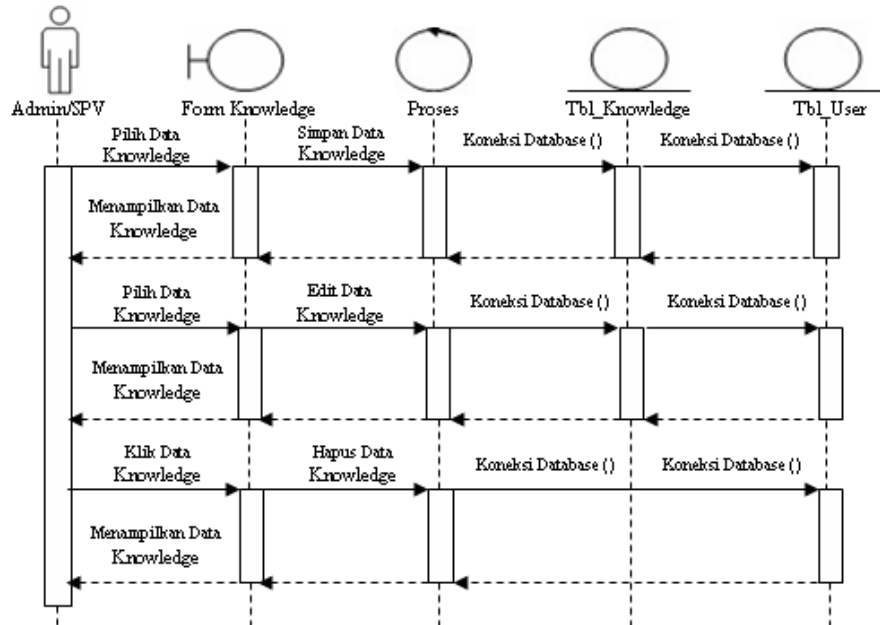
Admin/SPV

Form Knowledge

Proses

Tbl_Knowledge

Tbl_User

Pilih Data Knowledge

Simpan Data Knowledge

Koneksi Database ()

Koneksi Database ()

Menampilkan Data Knowledge

Pilih Data Knowledge

Edit Data Knowledge

Koneksi Database ()

Koneksi Database ()

Menampilkan Data Knowledge

Klik Data Knowledge

Hapus Data Knowledge

Koneksi Database ()

Koneksi Database ()

Menampilkan Data Knowledge